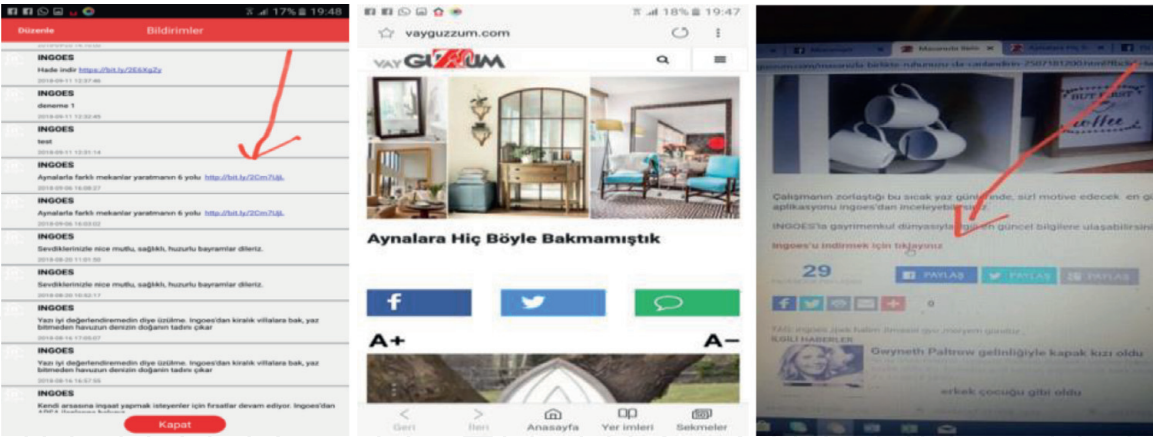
17% 19:48

Düzenle Bildirimler

INGOES
Hade indir https://bit.ly/2ESXgZy
2018-09-11 12:37:46

INGOES
deneme 1
2018-09-11 12:32:45

INGOES
test
2018-09-11 12:31:14

INGOES
Aynalarla farklı mekanlar yaratmanın 6 yolu http://bit.ly/2Cm7UjL
2018-09-06 16:08:27

INGOES
Aynalarla farklı mekanlar yaratmanın 6 yolu http://bit.ly/2Cm7UjL
2018-09-06 16:03:02

INGOES
Sevdiklerinizle nice mutlu, sağlıklı, huzurlu bayramlar dileriz.
2018-08-20 11:01:50

INGOES
Sevdiklerinizle nice mutlu, sağlıklı, huzurlu bayramlar dileriz.
2018-08-20 10:52:17

INGOES
Yazı iyi değerlendiremedin diye üzülme. Ingoes'dan kiralık villalara bak, yaz bitmeden havuzun denizin doğanın tadını çıkar
2018-08-14 17:05:07

INGOES
Yazı iyi değerlendiremedin diye üzülme. Ingoes'dan kiralık villalara bak, yaz bitmeden havuzun denizin doğanın tadını çıkar
2018-08-14 16:57:55

INGOES
Kendi arsasına inşaat yapmak isteyenler için fırsatlar devam ediyor. Ingoes'dan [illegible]

Kapat

18% 19:47

vayguzzum.com

VAYGUZZUM

Aynalara Hiç Böyle Bakmamıştık

A+ A−

Geri İleri Anasayfa Yer imleri Sekmeler

Mavamcı Sem

Çalışmanın zorlaştığı bu sıcak yaz günlerinde, sizi motive edecek en gü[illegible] aplikasyonu ingoes'dan inceleyebilirsiniz.

INGOES'la gayrimenkul dünyasıyla ilgili en güncel bilgilere ulaşabilirsin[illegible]

Ingoes'u indirmek için tıklayınız

29

PAYLAŞ PAYLAŞ PAYLAŞ

0

İLGİLİ HABERLER

Gwyneth Paltrow gelinliğiyle kapak kızı oldu

erkek çocuğu gibi oldu